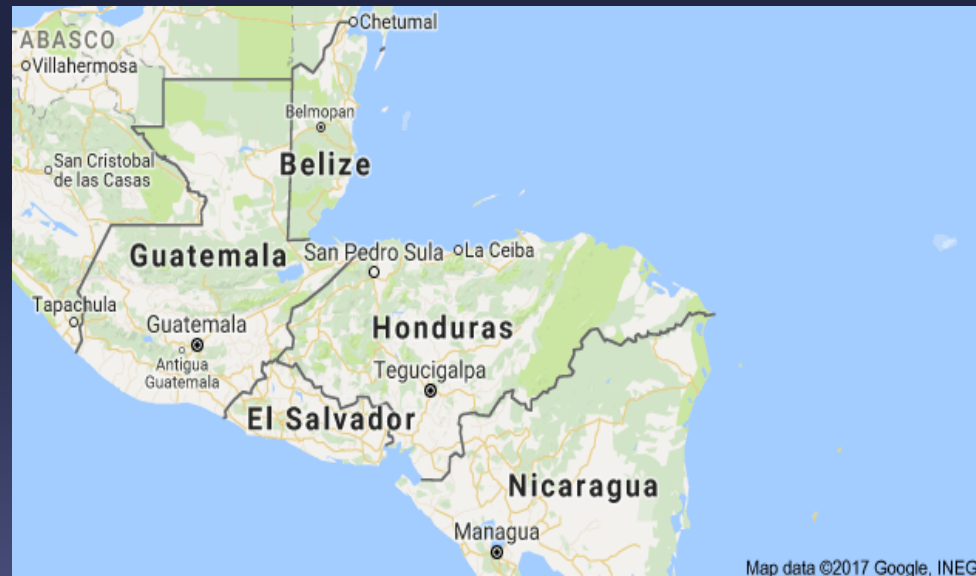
ABASCO
Villahermosa
Chetumal
Belmopan
Belize
San Cristobal de las Casas
Guatemala
San Pedro Sula
La Ceiba
Tapachula
Guatemala
Honduras
Antigua Guatemala
Tegucigalpa
El Salvador
Nicaragua
Managua
Map data ©2017 Google, INEG